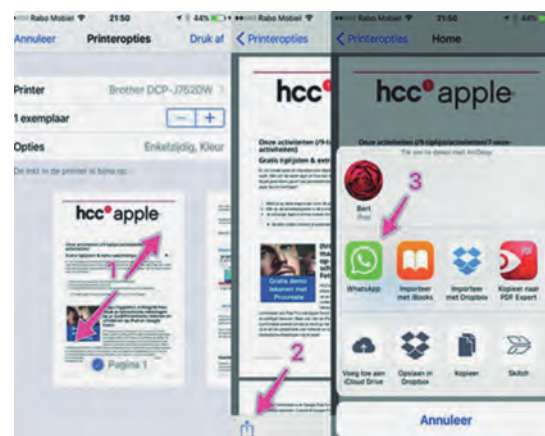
Rabo Mobiel 21:50 44%
Annuleer Printeropties Druk af
Printer Brother DCP-J752DW
1 exemplaar
Opties Enkelzijdig, Kleur
De inkt in de printer is bijna op.
hcc apple
1
Pagina 1

Rabo Mobiel
Printeropties
hcc
Onze activiteiten
Gratis tijdlijsten & extr
Gratis demo tekenen met Procreate
2

Rabo Mobiel 21:50 44%
Printeropties Home
hcc apple
Onze activiteiten
Tik om te delen met AirDrop.
Bert
3
WhatsApp
Importeer met iBooks
Importeer met Dropbox
Kopieer naar PDF Expert
Voeg toe aan iCloud Drive
Opslaan in Dropbox
Kopieer
Skitch
Annuleer